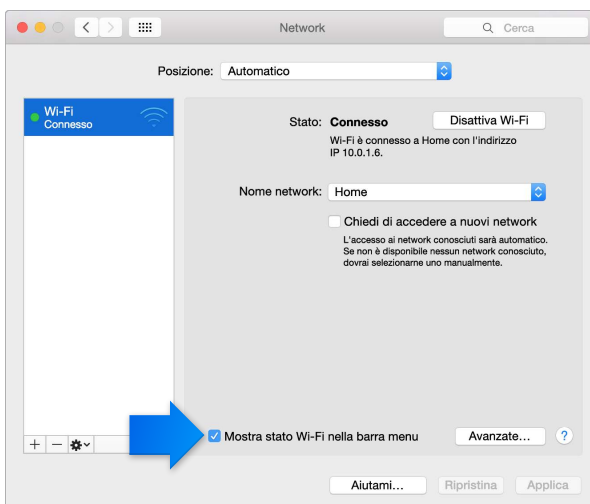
Network

Cerca

Posizione: Automatico

Wi-Fi
Connesso

Stato: Connesso

Disattiva Wi-Fi

Wi-Fi è connesso a Home con l'indirizzo IP 10.0.1.6.

Nome network: Home

Chiedi di accedere a nuovi network

L'accesso ai network conosciuti sarà automatico. Se non è disponibile nessun network conosciuto, dovrai selezionarne uno manualmente.

+ —

Mostra stato Wi-Fi nella barra menu

Avanzate...

?

Aiutami...

Ripristina

Applica